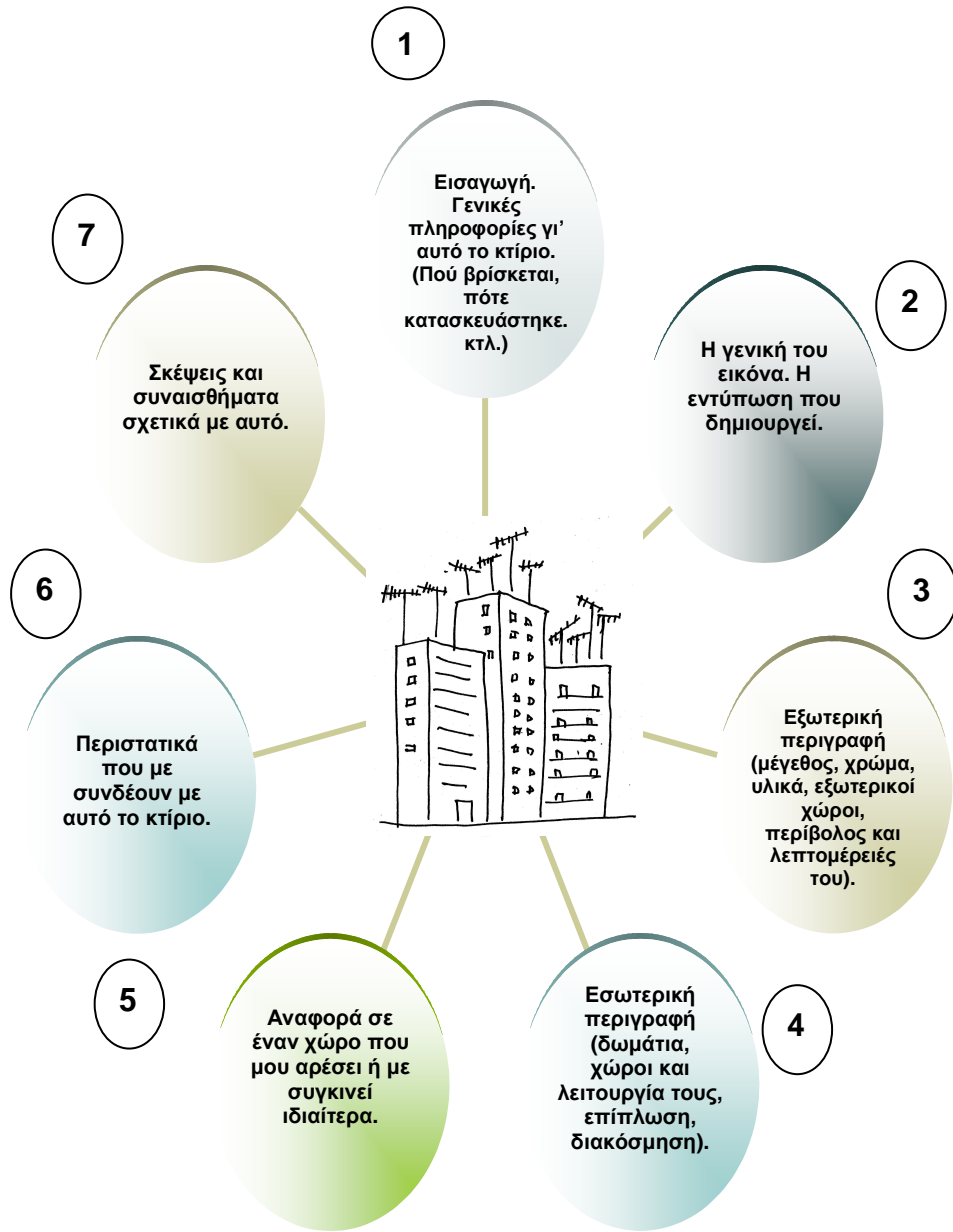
1

Εισαγωγή. Γενικές πληροφορίες γι' αυτό το κτίριο. (Πού βρίσκεται, πότε κατασκευάστηκε. κτλ.)

2

Η γενική του εικόνα. Η εντύπωση που δημιουργεί.

3

Εξωτερική περιγραφή (μέγεθος, χρώμα, υλικά, εξωτερικοί χώροι, περίβολος και λεπτομέρειές του).

4

Εσωτερική περιγραφή (δωμάτια, χώροι και λειτουργία τους, επίπλωση, διακόσμηση).

5

Αναφορά σε έναν χώρο που μου αρέσει ή με συγκινεί ιδιαίτερα.

6

Περιστατικά που με συνδέουν με αυτό το κτίριο.

7

Σκέψεις και συναισθήματα σχετικά με αυτό.